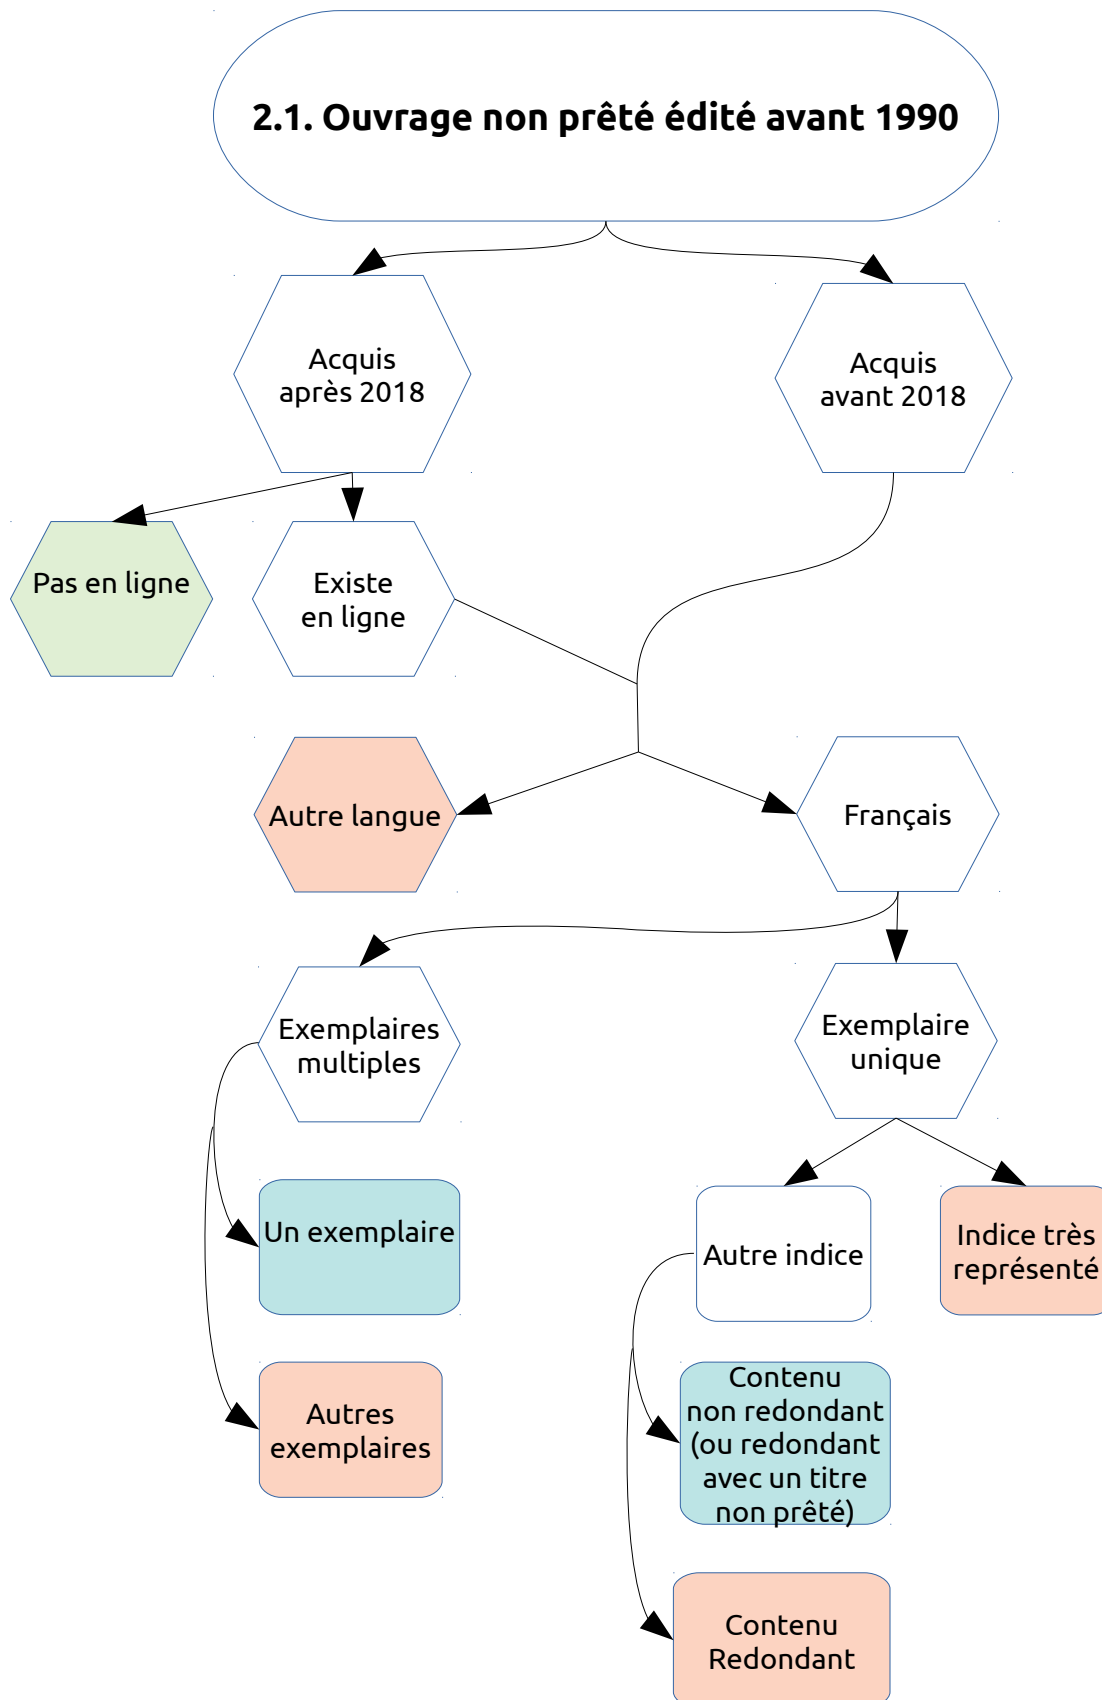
2.1. Ouvrage non prêté édité avant 1990

Acquis après 2018

Acquis avant 2018

Pas en ligne

Existe en ligne

Autre langue

Français

Exemplaires multiples

Exemplaire unique

Un exemplaire

Autre indice

Indice très représenté

Autres exemplaires

Contenu non redondant (ou redondant avec un titre non prêté)

Contenu Redondant